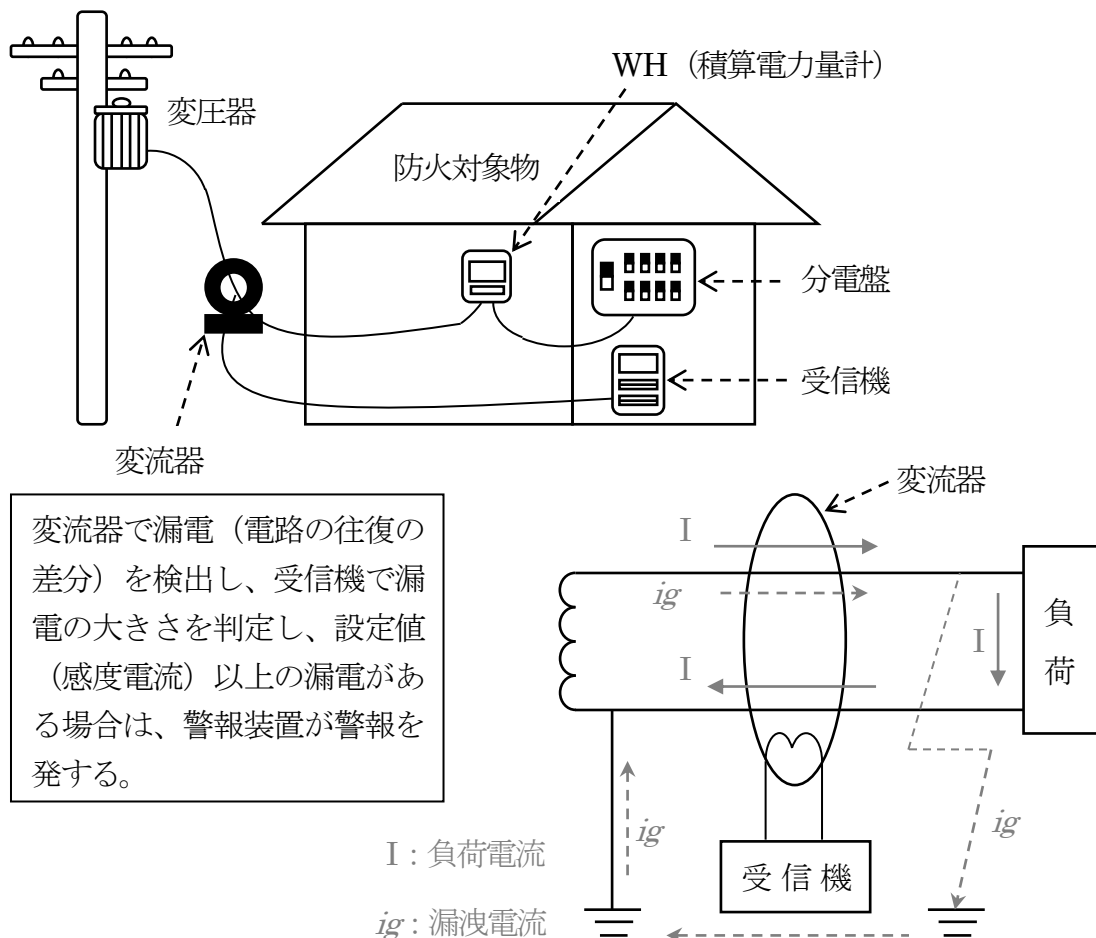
変圧器

WH（積算電力量計）

防火対象物

分電盤

受信機

変流器

変流器で漏電（電路の往復の差分）を検出し、受信機で漏電の大きさを判定し、設定値（感度電流）以上の漏電がある場合は、警報装置が警報を発する。

変流器

I

$ig$

I

I

負荷

$ig$

$ig$

I：負荷電流

受信機

$ig$：漏洩電流